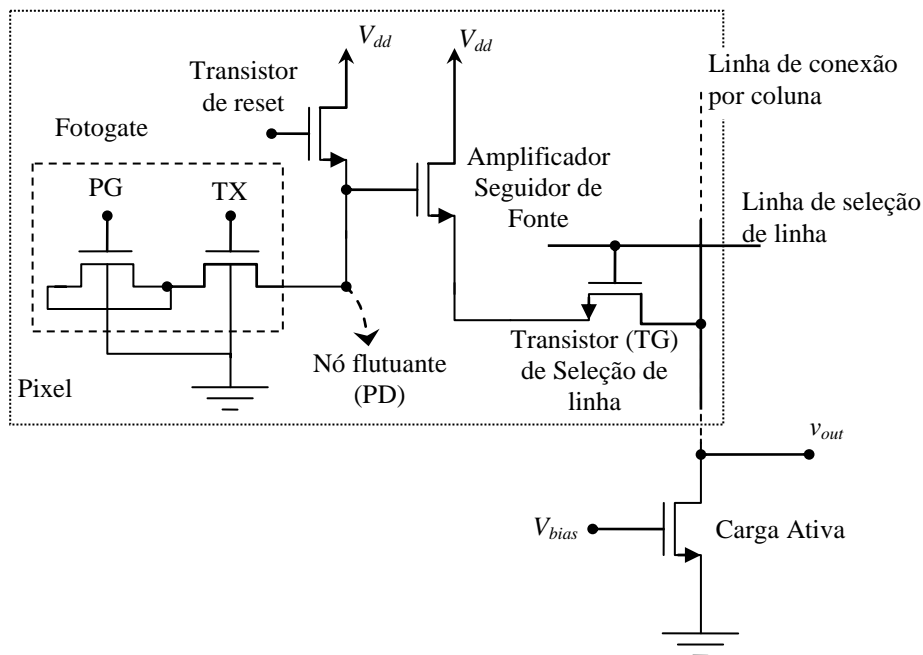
$V_{dd}$

$V_{dd}$

Transistor de reset

Linha de conexão por coluna

Fotogate

Amplificador Seguidor de Fonte

PG

TX

Linha de seleção de linha

Transistor (TG) de Seleção de linha

Nó flutuante (PD)

Pixel

$v_{out}$

$V_{bias}$

Carga Ativa